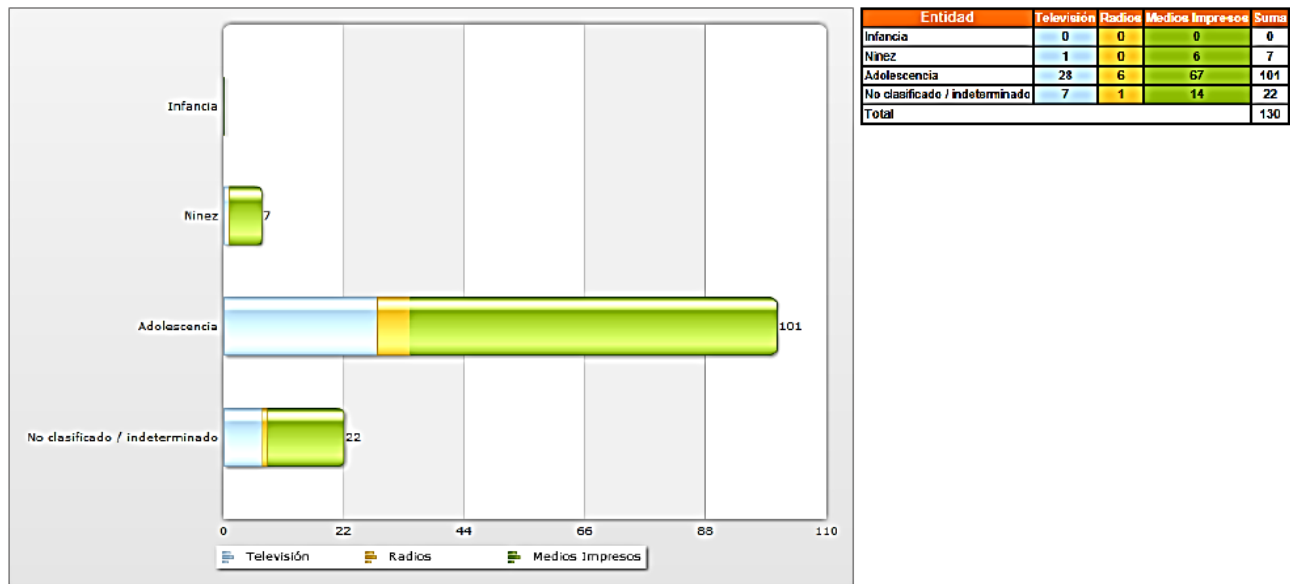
Infancia

Ninez 7

Adolescencia 101

No clasificado / indeterminado 22

0 22 44 66 88 110

Televisión Radios Medios Impresos

| Entidad | Televisión | Radios | Medios Impresos | Suma |
|---|---|---|---|---|
| Infancia | 0 | 0 | 0 | 0 |
| Ninez | 1 | 0 | 6 | 7 |
| Adolescencia | 28 | 6 | 67 | 101 |
| No clasificado / indeterminado | 7 | 1 | 14 | 22 |
| Total | | | | 130 |